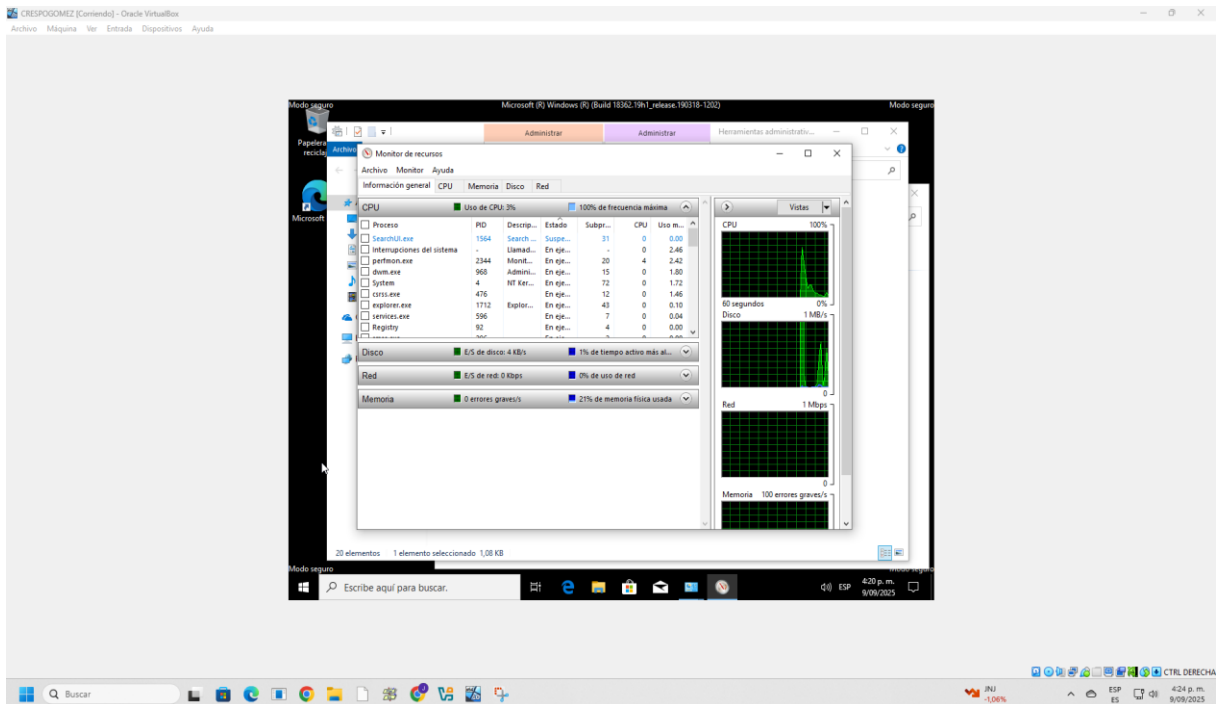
CRESPOGOMEZ [Corriendo] - Oracle VirtualBox
Archivo Máquina Ver Entrada Dispositivos Ayuda

Modo seguro
Microsoft (R) Windows (R) (Build 18362.19h1_release.190318-1202)
Modo seguro

Papelera de reciclaje
Microsoft

Administrar
Administrar
Herramientas administrativ...

Monitor de recursos
Archivo Monitor Ayuda
Información general CPU Memoria Disco Red

CPU Uso de CPU: 3% 100% de frecuencia máxima

| Proceso | PID | Descrip... | Estado | Subpr... | CPU | Uso m... |
|---|---|---|---|---|---|---|
| SearchUI.exe | 1564 | Search ... | Suspe... | 31 | 0 | 0.00 |
| Interrupciones del sistema | - | Llamad... | En eje... | - | 0 | 2.46 |
| perfmon.exe | 2344 | Monit... | En eje... | 20 | 4 | 2.42 |
| dwm.exe | 968 | Admini... | En eje... | 15 | 0 | 1.80 |
| System | 4 | NT Ker... | En eje... | 72 | 0 | 1.72 |
| csrss.exe | 476 | | En eje... | 12 | 0 | 1.46 |
| explorer.exe | 1712 | Explor... | En eje... | 43 | 0 | 0.10 |
| services.exe | 596 | | En eje... | 7 | 0 | 0.04 |
| Registry | 92 | | En eje... | 4 | 0 | 0.00 |

Disco E/S de disco: 4 KB/s 1% de tiempo activo más al...
Red E/S de red: 0 Kbps 0% de uso de red
Memoria 0 errores graves/s 21% de memoria física usada

Vistas
CPU 100%
60 segundos 0%
Disco 1 MB/s
0
Red 1 Mbps
0
Memoria 100 errores graves/s

20 elementos 1 elemento seleccionado 1,08 KB

Modo seguro
Escribe aquí para buscar.
ESP 4:20 p. m. 9/09/2025

CTRL DERECHA
Buscar
JNJ -1,06%
ESP ES 4:24 p. m. 9/09/2025